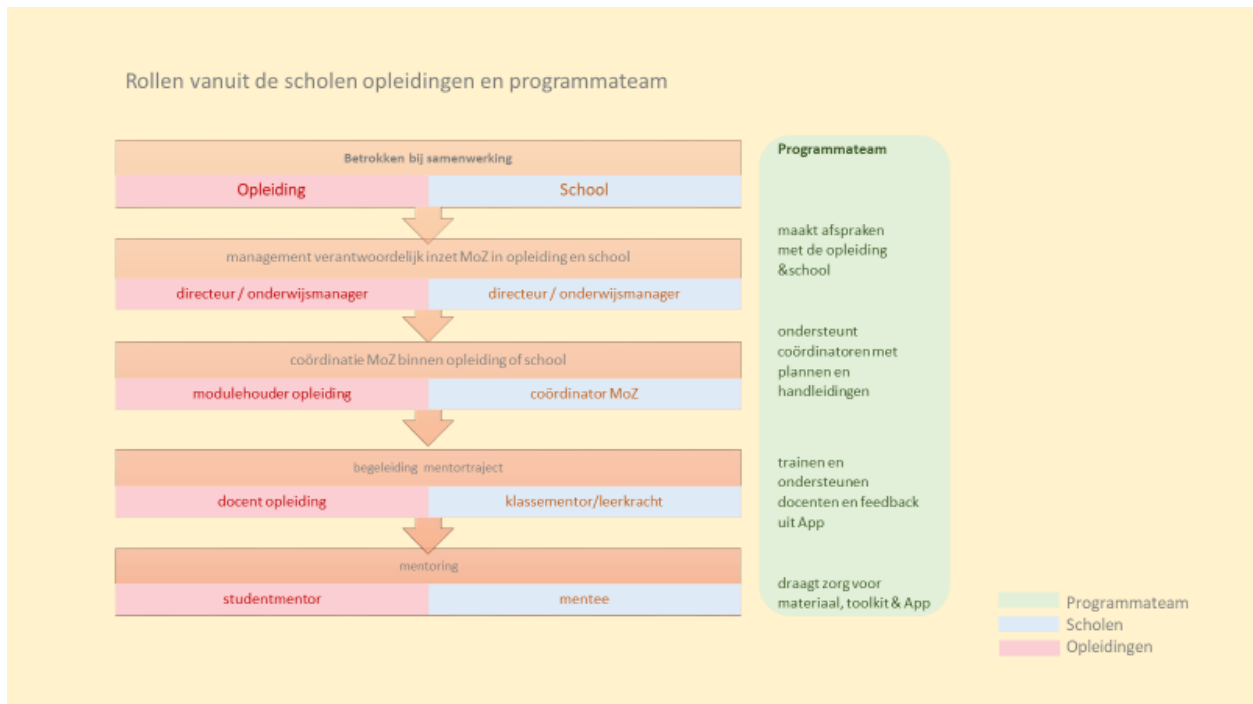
Rollen vanuit de scholen opleidingen en programmateam

Betrokken bij samenwerking

| Opleiding | School |
|---|---|

management verantwoordelijk inzet MoZ in opleiding en school

| directeur / onderwijsmanager | directeur / onderwijsmanager |
|---|---|

coördinatie MoZ binnen opleiding of school

| modulehouder opleiding | coördinator MoZ |
|---|---|

begeleiding mentortraject

| docent opleiding | klassementor/leerkracht |
|---|---|

mentoring

| studentmentor | mentee |
|---|---|

Programmateam

maakt afspraken met de opleiding &school

ondersteunt coördinatoren met plannen en handleidingen

trainen en ondersteunen docenten en feedback uit App

draagt zorg voor materiaal, toolkit & App

Programmateam
Scholen
Opleidingen